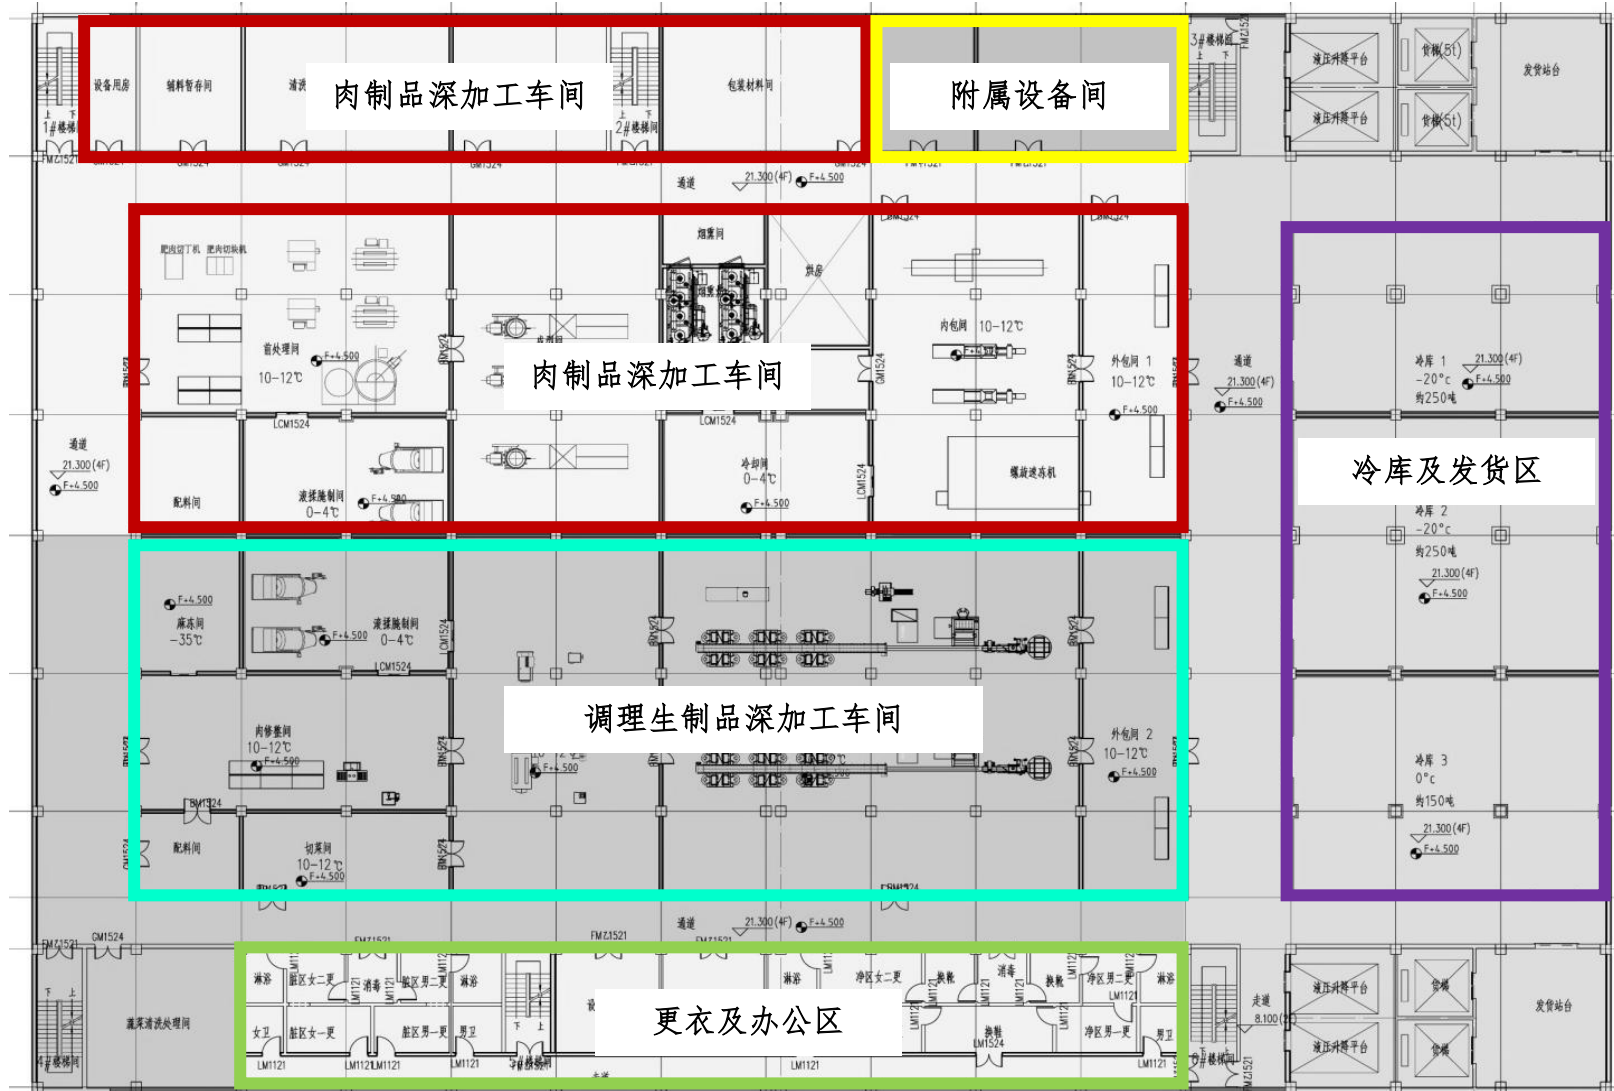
设备用房 辅料暂存间 清洗
肉制品深加工车间
包装材料间
附属设备间
1#楼梯间
2#楼梯间
3#楼梯间
液压升降平台
液压升降平台
货梯(5t)
货梯(5t)
发货站台
FMZ1521
GM1524
通道
21.300 (4F)
F+4.500
烟熏间
烘房
肥肉切丁机 肥肉切块机
前处理间
F+4.500
10-12℃
肉制品深加工车间
肉包间 10-12℃
外包间 1
10-12℃
F+4.500
通道
21.300 (4F)
F+4.500
冷库 1
-20°c
约250吨
21.300 (4F)
F+4.500
通道
21.300 (4F)
F+4.500
LCM1524
LCM1524
冷却间
0-4℃
F+4.500
螺旋速冻机
配料间
滚揉腌制间
0-4℃
F+4.500
冷库及发货区
冷库 2
-20°c
约250吨
21.300 (4F)
F+4.500
F+4.500
腌冻间
-35℃
F+4.500
滚揉腌制间
0-4℃
LCM1524
调理生制品深加工车间
肉修整间
10-12℃
F+4.500
F+4.500
外包间 2
10-12℃
F+4.500
冷库 3
0°c
约150吨
21.300 (4F)
F+4.500
BM1524
配料间
切菜间
10-12℃
F+4.500
通道
21.300 (4F)
F+4.500
FMZ1521
GM1524
蔬菜清洗处理间
淋浴 脏区女二更 消毒 脏区男二更 淋浴
女卫 脏区女一更 脏区男一更 男卫
更衣及办公区
淋浴 净区女二更 换鞋 消毒 换鞋 净区男二更 淋浴
换鞋
净区男一更 男卫
走道
8.100
液压升降平台
液压升降平台
货梯
货梯
发货站台
4#楼梯间
LM1121